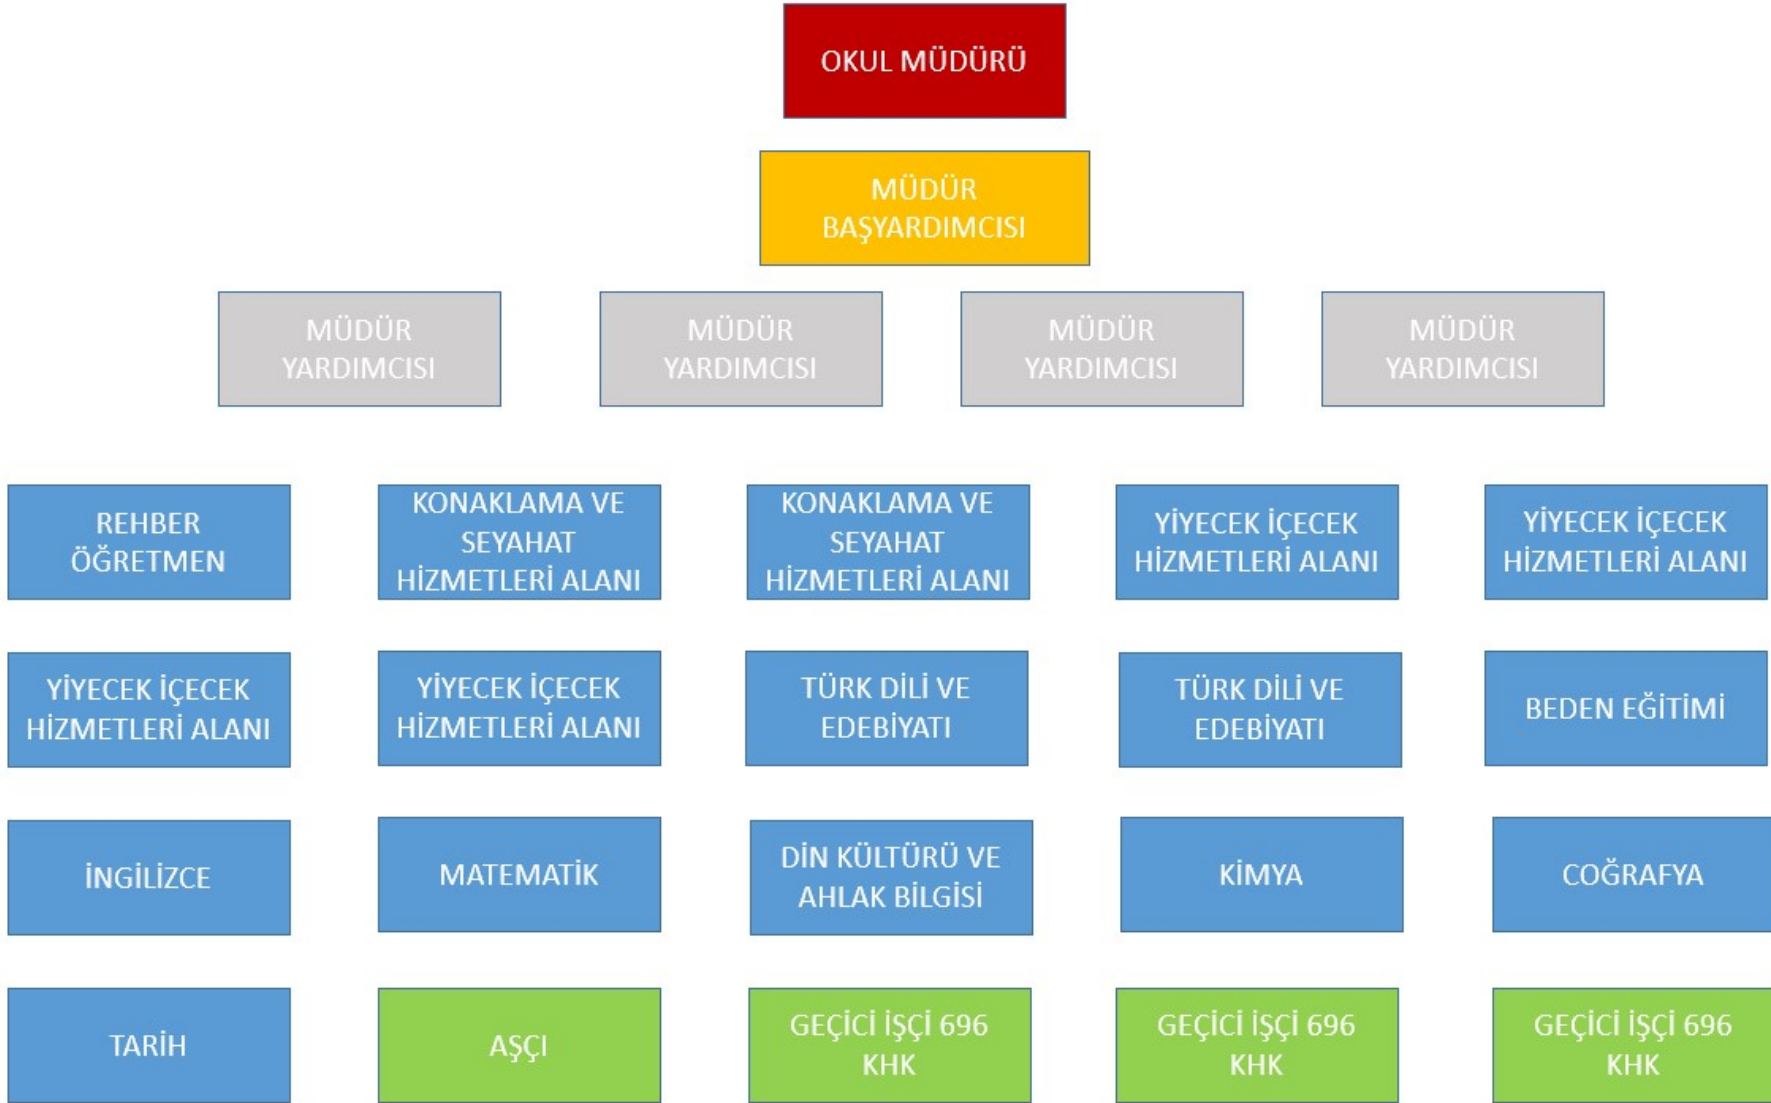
OKUL MÜDÜRÜ

MÜDÜR BAŞYARDIMCISI

MÜDÜR YARDIMCISI

MÜDÜR YARDIMCISI

MÜDÜR YARDIMCISI

MÜDÜR YARDIMCISI

REHBER ÖĞRETMEN

KONAKLAMA VE SEYAHAT HİZMETLERİ ALANI

KONAKLAMA VE SEYAHAT HİZMETLERİ ALANI

YİYECEK İÇECEK HİZMETLERİ ALANI

YİYECEK İÇECEK HİZMETLERİ ALANI

YİYECEK İÇECEK HİZMETLERİ ALANI

YİYECEK İÇECEK HİZMETLERİ ALANI

TÜRK DİLİ VE EDEBİYATI

TÜRK DİLİ VE EDEBİYATI

BEDEN EĞİTİMİ

İNGİLİZCE

MATEMATİK

DİN KÜLTÜRÜ VE AHLAK BİLGİSİ

KİMYA

COĞRAFYA

TARİH

AŞÇI

GEÇİCİ İŞÇİ 696 KHK

GEÇİCİ İŞÇİ 696 KHK

GEÇİCİ İŞÇİ 696 KHK